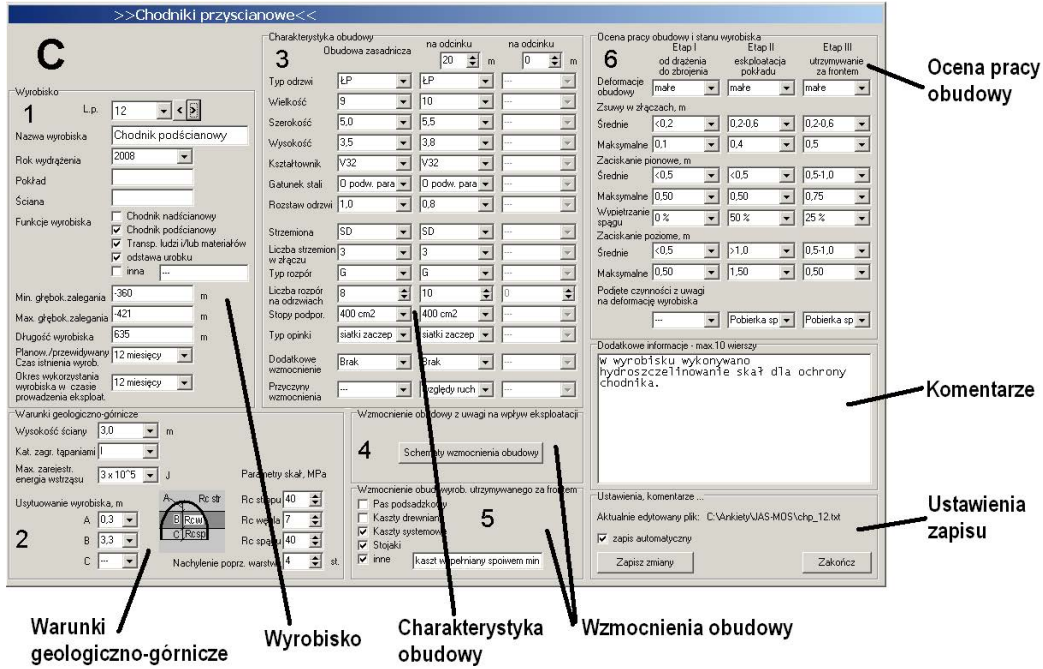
>>Chodniki przyscianowe<<

C

Wyrobisko

1

L.p. 12

Nazwa wyrobiska Chodnik podścianowy

Rok wydrążenia 2008

Pokład

Ściana

Funkcje wyrobiska
☐ Chodnik nadścianowy
☑ Chodnik podścianowy
☑ Transp. ludzi i/lub materiałów
☑ odstawa urobku
☐ inna ---

Min. głębok.zalegania -360 m

Max. głębok.zalegania -421 m

Długość wyrobiska 635 m

Planow./przewidywany Czas istnienia wyrob. 12 miesięcy

Okres wykorzystania wyrobiska w czasie prowadzenia eksploat. 12 miesięcy

Warunki geologiczno-górnicze

Wysokość ściany 3,0 m

Kat. zagr. tąpaniami I

Max. zarejestr. energia wstrząsu 3 x 10^5 J

Usytuowanie wyrobiska, m

A 0,3

B 3,3

C ---

2

A Rc str
B Rc w
C Rc sp

Parametry skał, MPa

Rc stropu 40

Rc węgla 7

Rc spągu 40

Nachylenie popr. warstw 4 st.

Charakterystyka obudowy

3

Obudowa zasadnicza | na odcinku 20 m | na odcinku 0 m

| | | | |
|---|---|---|---|
| Typ odrzwi | ŁP | ŁP | --- |
| Wielkość | 9 | 10 | --- |
| Szerokość | 5,0 | 5,5 | --- |
| Wysokość | 3,5 | 3,8 | --- |
| Kształtownik | V32 | V32 | --- |
| Gatunek stali | 0 podw. para | 0 podw. para | --- |
| Rozstaw odrzwi | 1,0 | 0,8 | --- |
| Strzemiona | SD | SD | --- |
| Liczba strzemion w złączu | 3 | 3 | --- |
| Typ rozpór | G | G | --- |
| Liczba rozpór na odrzwiach | 8 | 10 | 0 |
| Stopy podpor. | 400 cm2 | 400 cm2 | --- |
| Typ opinki | siatki zaczep | siatki zaczep | --- |
| Dodatkowe wzmocnienie | Brak | Brak | --- |
| Przyczyny wzmocnienia | --- | Względy ruch | --- |

Wzmocnienie obudowy z uwagi na wpływ eksploatacji

4

Schematy wzmocnienia obudowy

Wzmocnienie obud. wyrob. utrzymywanego za frontem

5

☐ Pas podsadzkowy
☐ Kaszty drewniane
☑ Kaszty systemowe
☑ Stojaki
☑ inne kaszt wypełniany spoiwem min

Ocena pracy obudowy i stanu wyrobiska

6

| | Etap I od drążenia do zbrojenia | Etap II eksploatacja pokładu | Etap III utrzymywanie za frontem |
|---|---|---|---|
| Deformacje obudowy | małe | małe | małe |
| Zsuwy w złączach, m | | | |
| Średnie | <0,2 | 0,2-0,6 | 0,2-0,6 |
| Maksymalne | 0,1 | 0,4 | 0,5 |
| Zaciskanie pionowe, m | | | |
| Średnie | <0,5 | <0,5 | 0,5-1,0 |
| Maksymalne | 0,50 | 0,50 | 0,75 |
| Wypiętrzanie spągu | 0 % | 50 % | 25 % |
| Zaciskanie poziome, m | | | |
| Średnie | <0,5 | >1,0 | 0,5-1,0 |
| Maksymalne | 0,50 | 1,50 | 0,50 |
| Podjęte czynności z uwagi na deformację wyrobiska | --- | Pobierka sp | Pobierka sp |

Dodatkowe informacje - max 10 wierszy

W wyrobisku wykonywano hydroszczelinowanie skał dla ochrony chodnika.

Ustawienia, komentarze ...

Aktualnie edytowany plik: C:\Ankiety\JAS-MOS\chp_12.txt

☑ zapis automatyczny

Zapisz zmiany

Zakończ

Ocena pracy obudowy

Komentarze

Ustawienia zapisu

Warunki geologiczno-górnicze

Wyrobisko

Charakterystyka obudowy

Wzmocnienia obudowy